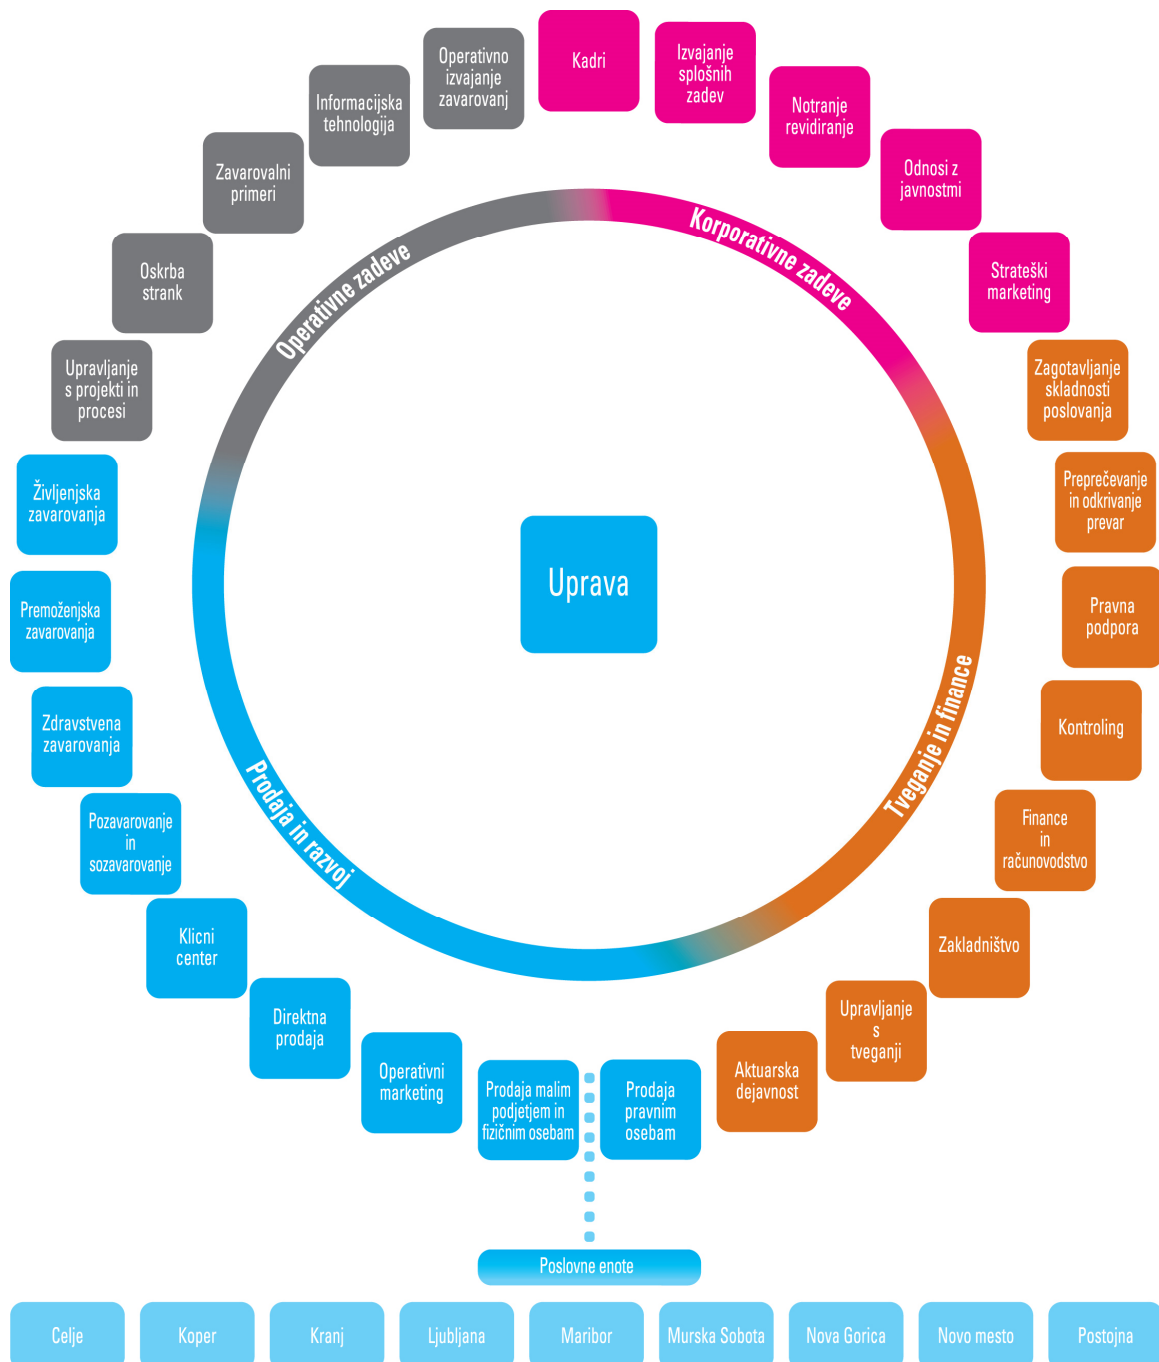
Operativno izvajanje zavarovanj

Kadri

Izvajanje splošnih zadev

Informacijska tehnologija

Notranje revidiranje

Zavarovalni primeri

Odnosi z javnostmi

Oskrba strank

Strateški marketing

Operativne zadeve

Korporativne zadeve

Upravljanje s projekti in procesi

Zagotavljanje skladnosti poslovanja

Življenjska zavarovanja

Preprečevanje in odkrivanje prevar

Uprava

Premoženjska zavarovanja

Pravna podpora

Zdravstvena zavarovanja

Kontroling

Tveganje in finance

Prodaja in razvoj

Pozavarovanje in sozavarovanje

Finance in računovodstvo

Klicni center

Zakladništvo

Direktna prodaja

Upravljanje s tveganji

Operativni marketing

Aktuarska dejavnost

Prodaja malim podjetjem in fizičnim osebam

Prodaja pravnim osebam

Poslovne enote

Celje

Koper

Kranj

Ljubljana

Maribor

Murska Sobota

Nova Gorica

Novo mesto

Postojna